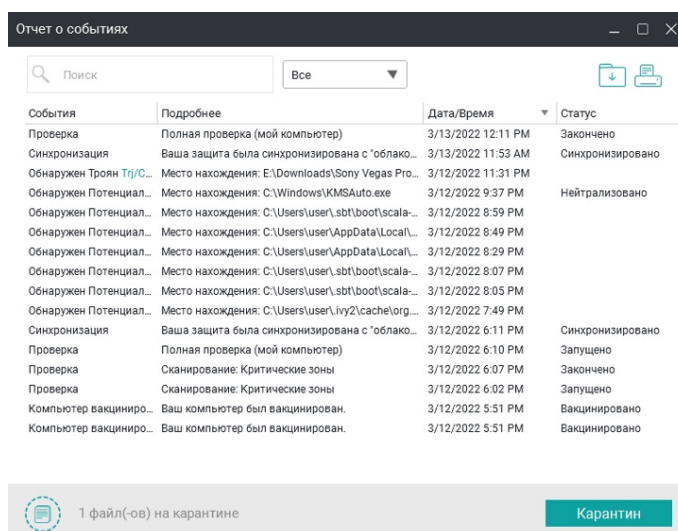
Отчет о событиях

Поиск

Все

| События | Подробнее | Дата/Время | Статус |
|---|---|---|---|
| Проверка | Полная проверка (мой компьютер) | 3/13/2022 12:11 PM | Закончено |
| Синхронизация | Ваша защита была синхронизирована с "облако... | 3/13/2022 11:53 AM | Синхронизировано |
| Обнаружен Троян Trj/C... | Место нахождения: E:\Downloads\Sony Vegas Pro... | 3/12/2022 11:31 PM | |
| Обнаружен Потенциал... | Место нахождения: C:\Windows\KMSAuto.exe | 3/12/2022 9:37 PM | Нейтрализовано |
| Обнаружен Потенциал... | Место нахождения: C:\Users\user\.sbt\boot\scala-... | 3/12/2022 8:59 PM | |
| Обнаружен Потенциал... | Место нахождения: C:\Users\user\AppData\Local\... | 3/12/2022 8:49 PM | |
| Обнаружен Потенциал... | Место нахождения: C:\Users\user\AppData\Local\... | 3/12/2022 8:29 PM | |
| Обнаружен Потенциал... | Место нахождения: C:\Users\user\.sbt\boot\scala-... | 3/12/2022 8:07 PM | |
| Обнаружен Потенциал... | Место нахождения: C:\Users\user\.sbt\boot\scala-... | 3/12/2022 8:05 PM | |
| Обнаружен Потенциал... | Место нахождения: C:\Users\user\.ivy2\cache\org... | 3/12/2022 7:49 PM | |
| Синхронизация | Ваша защита была синхронизирована с "облако... | 3/12/2022 6:11 PM | Синхронизировано |
| Проверка | Полная проверка (мой компьютер) | 3/12/2022 6:10 PM | Запущено |
| Проверка | Сканирование: Критические зоны | 3/12/2022 6:07 PM | Закончено |
| Проверка | Сканирование: Критические зоны | 3/12/2022 6:02 PM | Запущено |
| Компьютер вакциниро... | Ваш компьютер был вакцинирован. | 3/12/2022 5:51 PM | Вакцинировано |
| Компьютер вакциниро... | Ваш компьютер был вакцинирован. | 3/12/2022 5:51 PM | Вакцинировано |

1 файл(-ов) на карантине

Карантин